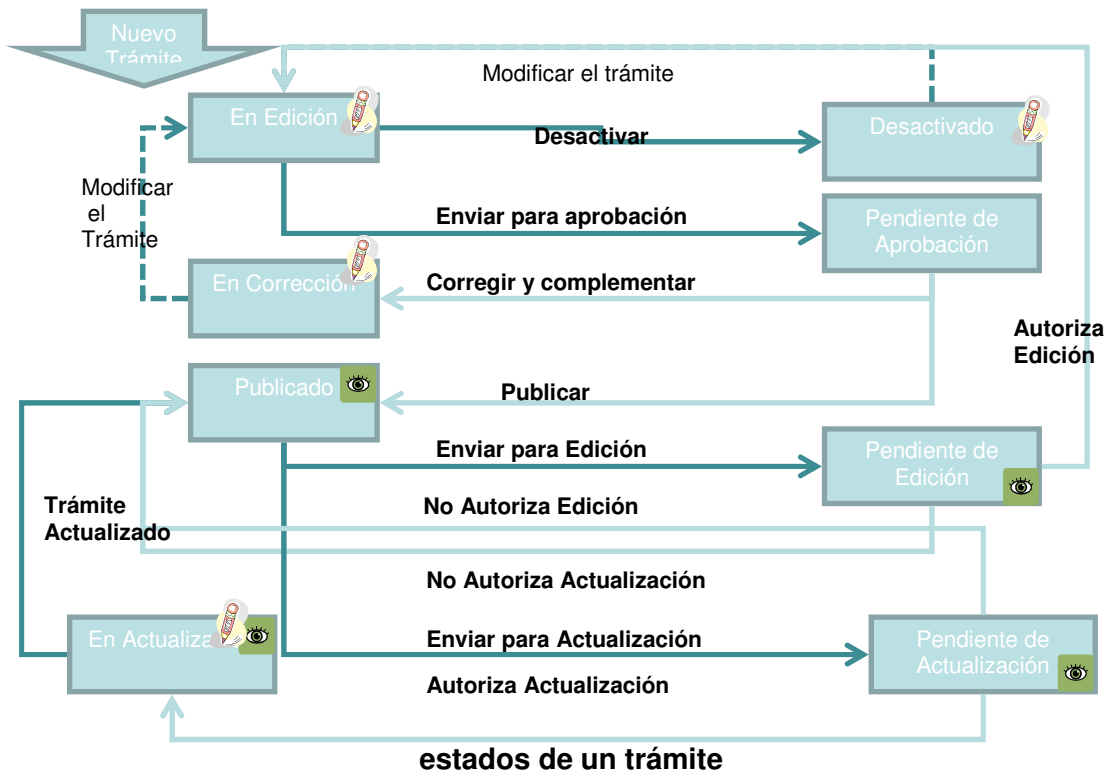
Nuevo Trámite

Modificar el trámite

En Edición

Desactivar

Desactivado

Modificar el Trámite

Enviar para aprobación

Pendiente de Aprobación

En Corrección

Corregir y complementar

Autoriza Edición

Publicado

Publicar

Enviar para Edición

Pendiente de Edición

Trámite Actualizado

No Autoriza Edición

No Autoriza Actualización

En Actualiza

Enviar para Actualización

Pendiente de Actualización

Autoriza Actualización

estados de un trámite